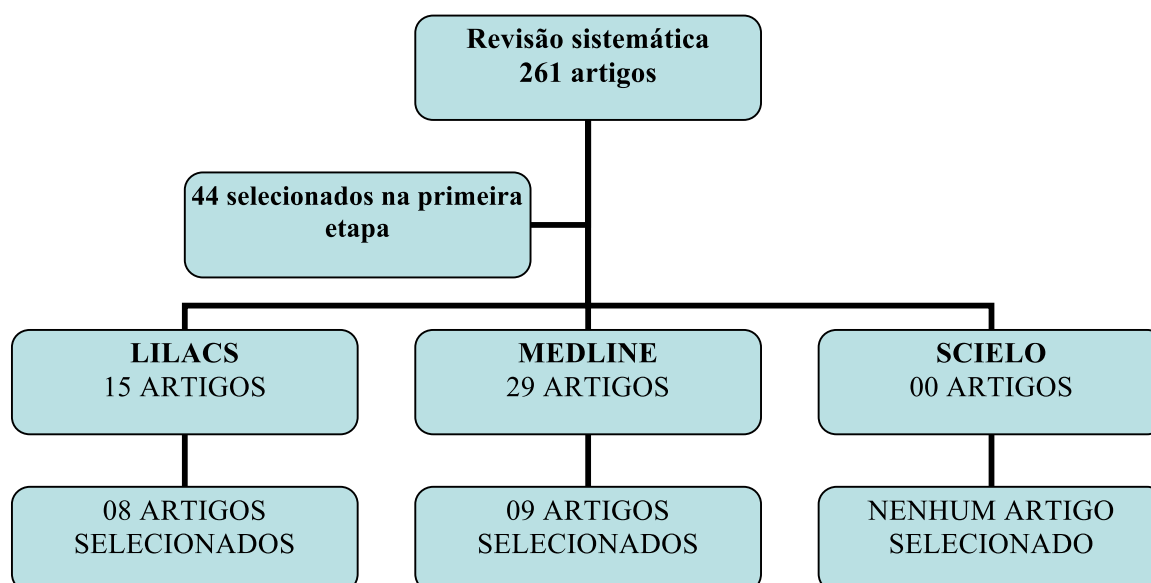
Revisão sistemática
261 artigos

44 selecionados na primeira etapa

LILACS
15 ARTIGOS

MEDLINE
29 ARTIGOS

SCIELO
00 ARTIGOS

08 ARTIGOS SELECIONADOS

09 ARTIGOS SELECIONADOS

NENHUM ARTIGO SELECIONADO